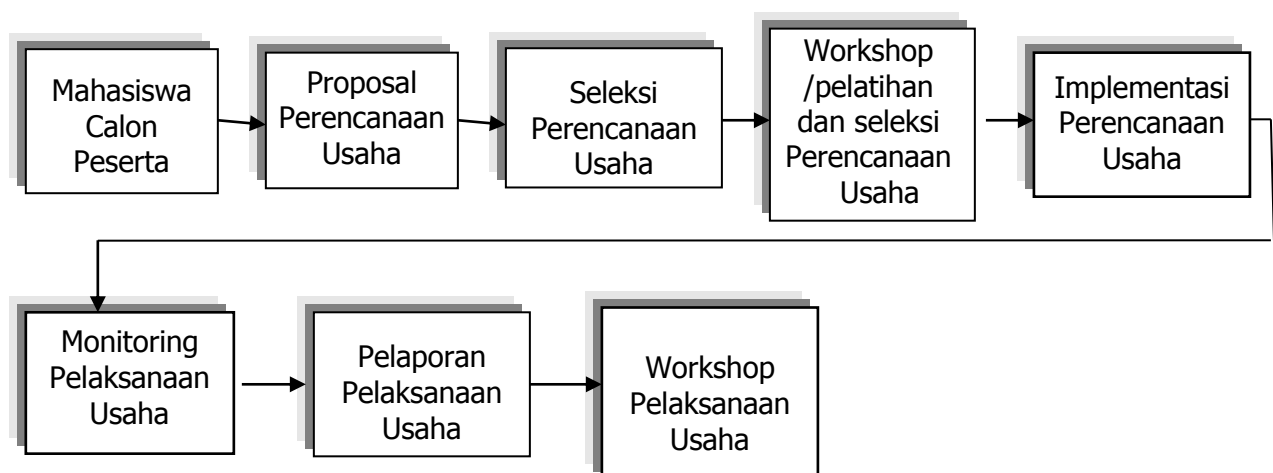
Mahasiswa Calon Peserta

Proposal Perencanaan Usaha

Seleksi Perencanaan Usaha

Workshop /pelatihan dan seleksi Perencanaan Usaha

Implementasi Perencanaan Usaha

Monitoring Pelaksanaan Usaha

Pelaporan Pelaksanaan Usaha

Workshop Pelaksanaan Usaha